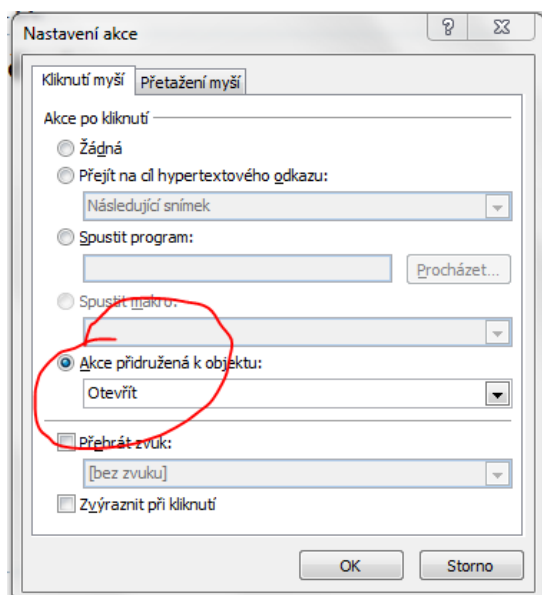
Nastavení akce

?

Kliknutí myší
Přetažení myší

Akce po kliknutí

Žádná

Přejít na cíl hypertextového odkazu:

Následující snímek

Spustit program:

Procházet...

Spustit makro:

Akce přidružená k objektu:

Otevřít

Přehrát zvuk:

[bez zvuku]

Zvýraznit při kliknutí

OK
Storno